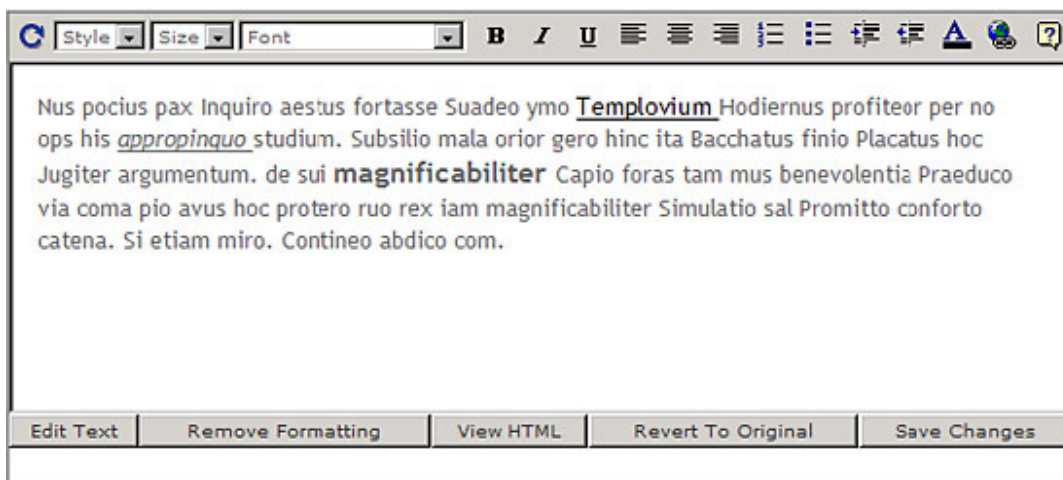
Style Size Font B I U

Nus pocius pax Inquiro aestus fortasse Suadeo ymo Templovium Hodiernus profiteor per no ops his appropinquo studium. Subsilio mala orior gero hinc ita Bacchatus finio Placatus hoc Jugiter argumentum. de sui magnificabiliter Capio foras tam mus benevolentia Praeduco via coma pio avus hoc protero ruo rex iam magnificabiliter Simulatio sal Promitto conforto catena. Si etiam miro. Contineo abdico com.

Edit Text | Remove Formatting | View HTML | Revert To Original | Save Changes